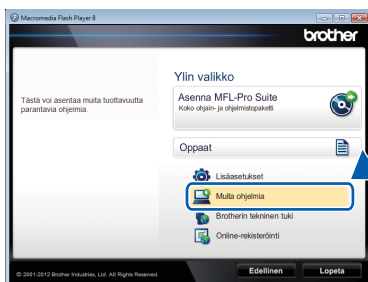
Macromedia Flash Player 8

brother

Tästä voi asentaa muita tuottavuutta parantavia ohjelmia.

Ylin valikko

Asenna MFL-Pro Suite
Koko ohjain- ja ohjelmistopaketti

Oppaat

Lisäasetukset

Muita ohjelmia

Brotherin tekninen tuki

Online-rekisteröinti

© 2001-2012 Brother Industries, Ltd. All Rights Reserved.

Edellinen

Lopeta